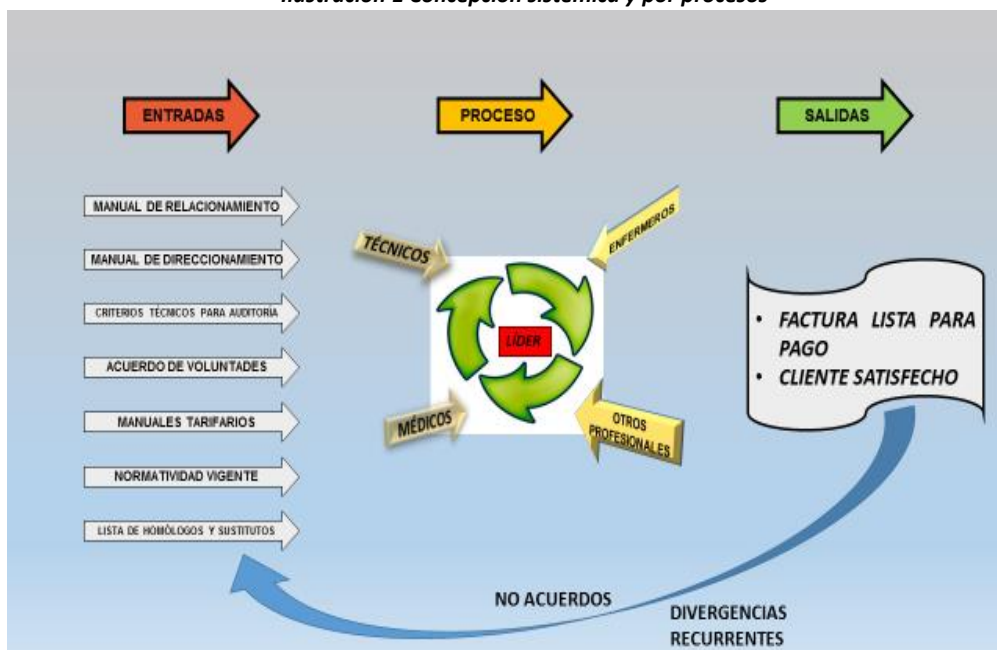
Ilustración 1 Concepción sistémica y por procesos

ENTRADAS

PROCESO

SALIDAS

MANUAL DE RELACIONAMIENTO

MANUAL DE DIRECCIONAMIENTO

CRITERIOS TÉCNICOS PARA AUDITORÍA

ACUERDO DE VOLUNTADES

MANUALES TARIFARIOS

NORMATIVIDAD VIGENTE

LISTA DE HOMÓLOGOS Y SUSTITUTOS

TÉCNICOS

ENFERMEROS

LÍDER

MÉDICOS

OTROS PROFESIONALES

• FACTURA LISTA PARA PAGO
• CLIENTE SATISFECHO

NO ACUERDOS

DIVERGENCIAS RECURRENTES